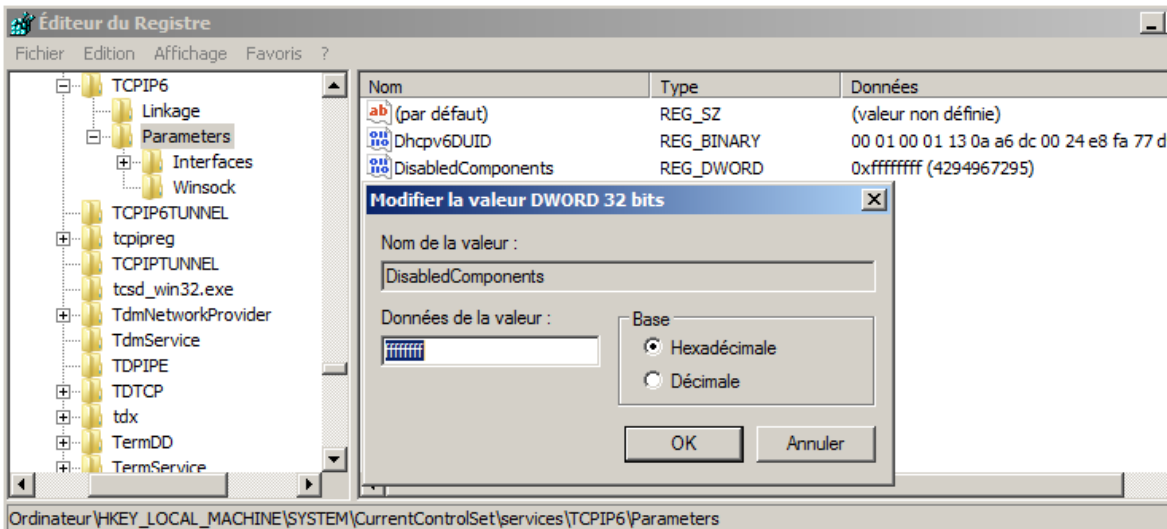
Éditeur du Registre

Fichier Edition Affichage Favoris ?

TCPIP6
Linkage
Parameters
Interfaces
Winsock
TCPIP6TUNNEL
tcpipreg
TCPIPTUNNEL
tcsd_win32.exe
TdmNetworkProvider
TdmService
TDPIPE
TDTCP
tdx
TermDD
TermService

| Nom | Type | Données |
|---|---|---|
| (par défaut) | REG_SZ | (valeur non définie) |
| Dhcpv6DUID | REG_BINARY | 00 01 00 01 13 0a a6 dc 00 24 e8 fa 77 d |
| DisabledComponents | REG_DWORD | 0xffffffff (4294967295) |

Modifier la valeur DWORD 32 bits

Nom de la valeur :

DisabledComponents

Données de la valeur :

ffffffff

Base

Hexadécimale

Décimale

OK

Annuler

Ordinateur\HKEY_LOCAL_MACHINE\SYSTEM\CurrentControlSet\services\TCPIP6\Parameters